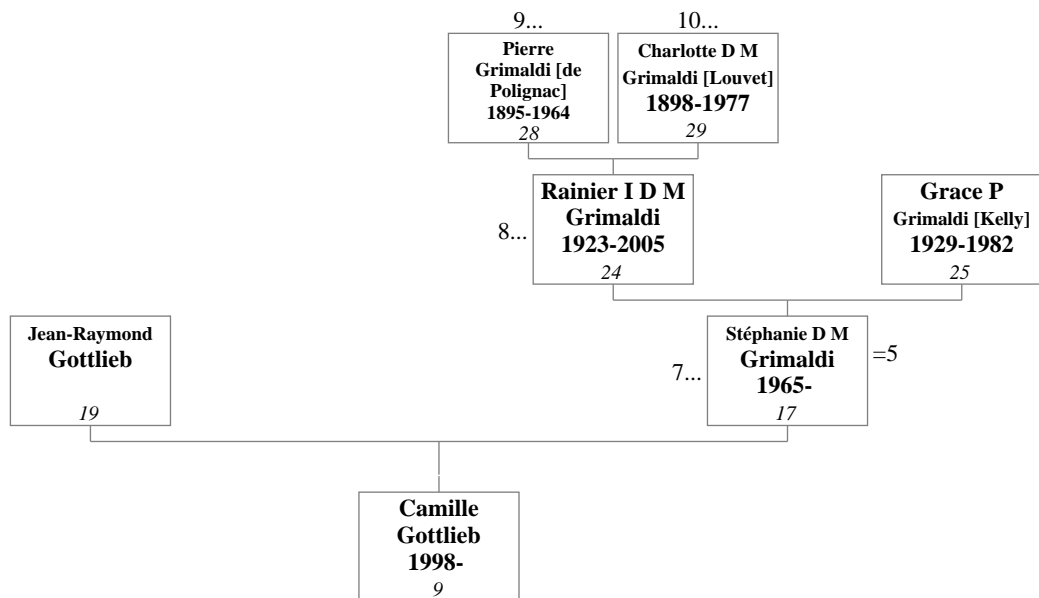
9...

Pierre Grimaldi [de Polignac] 1895-1964
28

10...

Charlotte D M Grimaldi [Louvet] 1898-1977
29

8...

Rainier I D M Grimaldi 1923-2005
24

Grace P Grimaldi [Kelly] 1929-1982
25

Jean-Raymond Gottlieb
19

7...

Stéphanie D M Grimaldi 1965-
17

=5

Camille Gottlieb 1998-
9